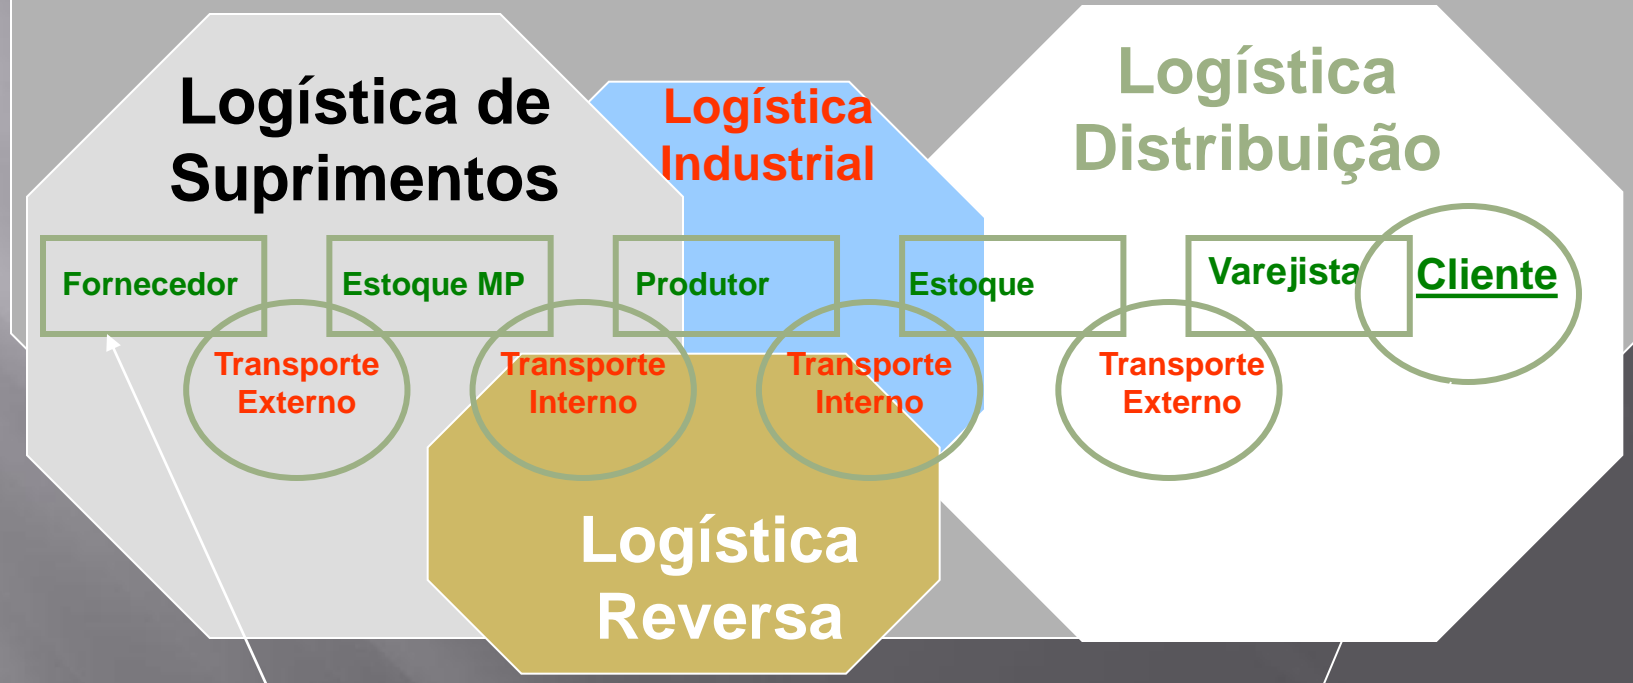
Logística de Suprimentos

Logística Industrial

Logística Distribuição

Fornecedor

Estoque MP

Produtor

Estoque

Varejista

Cliente

Transporte Externo

Transporte Interno

Transporte Interno

Transporte Externo

Logística Reversa